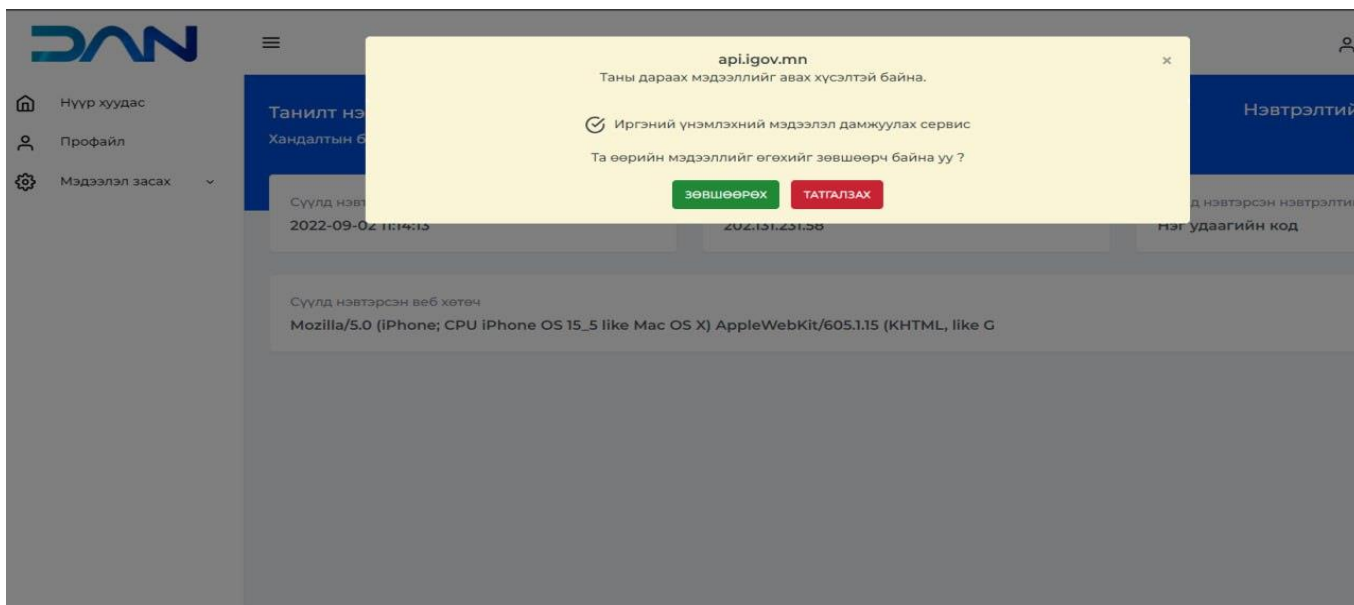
DAN

Нүүр хуудас

Профайл

Мэдээлэл засах

Танилт нэ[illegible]
Хандалтын б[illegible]

Нэвтрэлтий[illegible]

api.igov.mn
Таны дараах мэдээллийг авах хүсэлтэй байна.

Иргэний үнэмлэхний мэдээлэл дамжуулах сервис

Та өөрийн мэдээллийг өгөхийг зөвшөөрч байна уу ?

ЗӨВШӨӨРӨХ ТАТГАЛЗАХ

Сүүлд нэвт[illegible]
2022-09-02 11:14:13

202.131.231.58

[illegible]д нэвтэрсэн нэвтрэлти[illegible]
Нэг удаагийн код

Сүүлд нэвтэрсэн веб хөтөч
Mozilla/5.0 (iPhone; CPU iPhone OS 15_5 like Mac OS X) AppleWebKit/605.1.15 (KHTML, like G